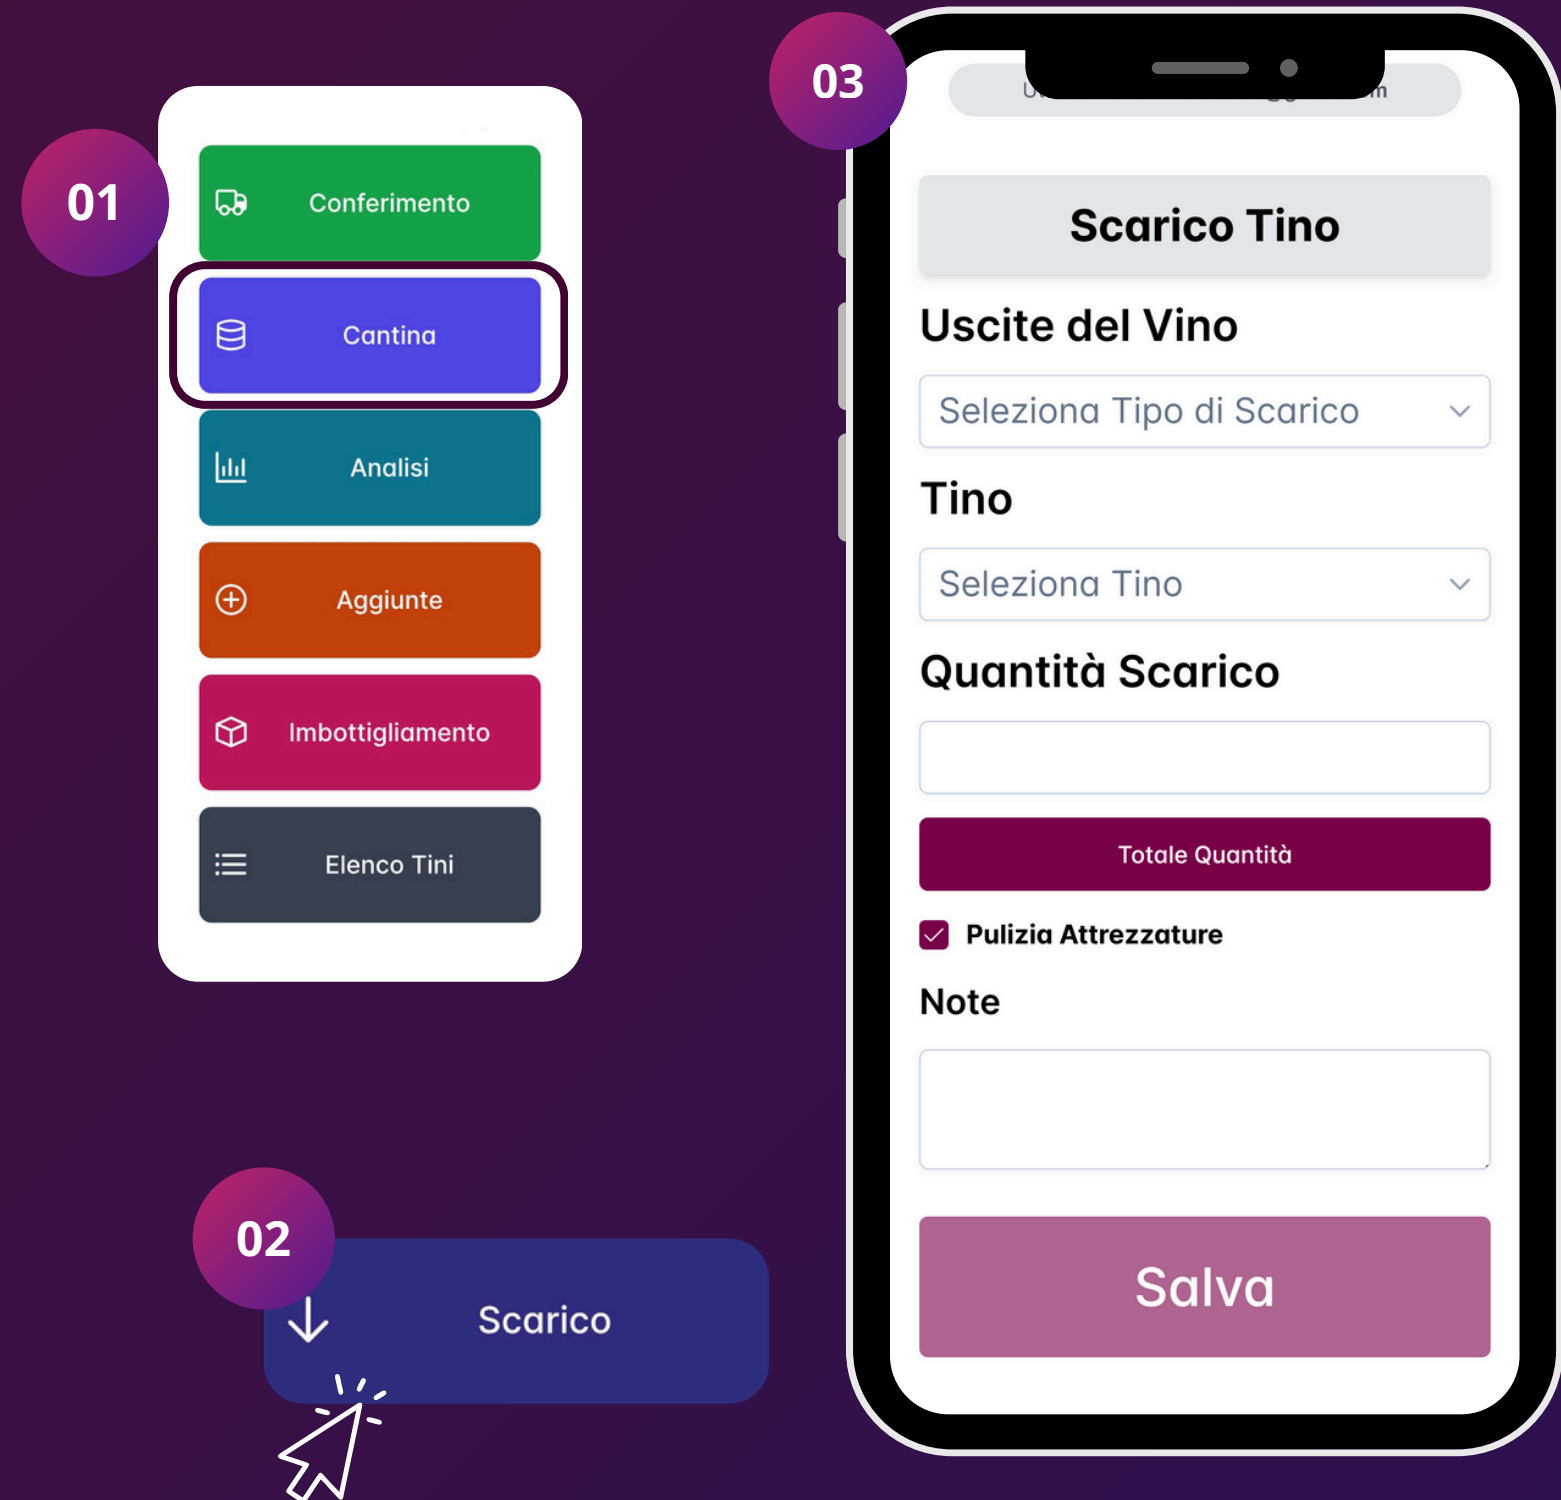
01

Conferimento

Cantina

Analisi

Aggiunte

Imbottigliamento

Elenco Tini

02

Scarico

03

U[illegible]

Scarico Tino

Uscite del Vino

Seleziona Tipo di Scarico

Tino

Seleziona Tino

Quantità Scarico

Totale Quantità

Pulizia Attrezzature

Note

Salva